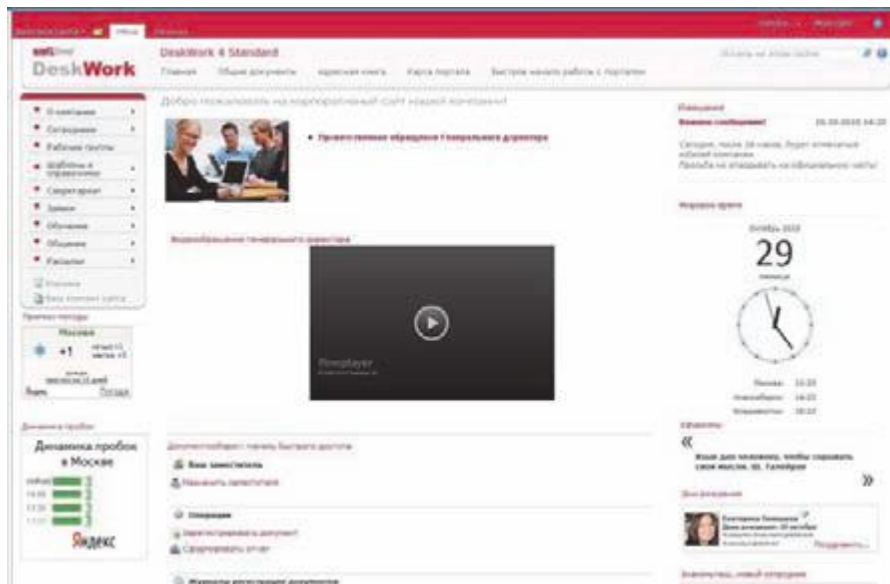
DeskWork

DeskWork 4 Standard

Главная Общие документы Адресная книга Карта портала Быстрое начало работы с порталом

Добро пожаловать на корпоративный сайт нашей компании!

О компании
Сотрудники
Рабочие группы
Шаблоны и справочники
Секретариат
Заявки
Обучение
Общение
Рассылки

Прогноз погоды
Москва
+1

Яндекс

Динамика пробок
Динамика пробок в Москве
Яндекс

Приветственное обращение Генерального директора

Видеообращение генерального директора

Flowplayer

Объявления
Важное сообщение! 29.10.2010 14:25

Мировое время
Октябрь 2010
29
пятница

Москва: 15:25

Афоризмы
«
»

Дни рождения
Екатерина
Поздравить

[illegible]